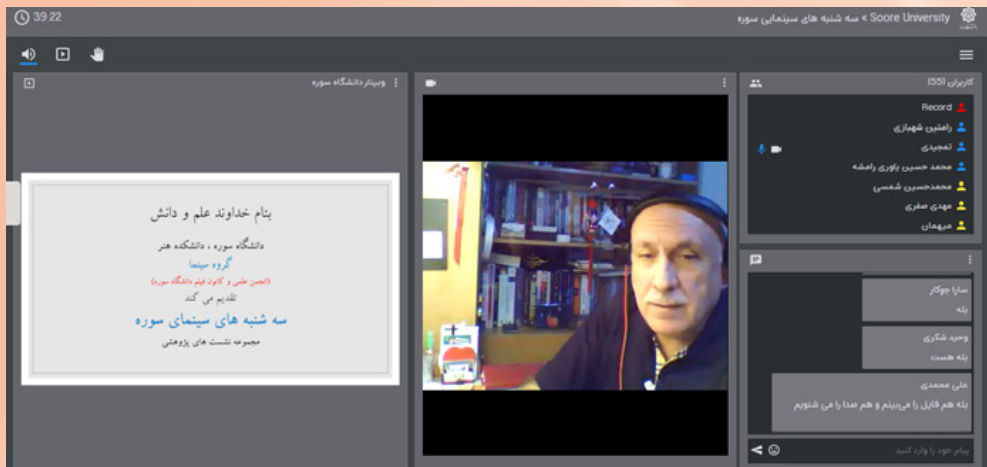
39:22

Soore University › سه شنبه های سینمایی سوره

وبینار دانشگاه سوره

بنام خداوند علم و دانش

دانشگاه سوره ، دانشکده هنر

گروه سینما

(انجمن علمی و کانون فیلم دانشگاه سوره)

تقدیم می کند

سه شنبه های سینمای سوره

مجموعه نشست های پژوهشی

کاربران (55)

Record

رامتین شهبازی

تمجیدی

محمد حسین یاوری رامشه

محمدحسین شمسی

مهدی صفری

میهمان

سارا جوکار

بله

وحید شکری

بله هست

علی محمدی

بله هم فایل را میبینم و هم صدا را می شنویم

پیام خود را وارد کنید